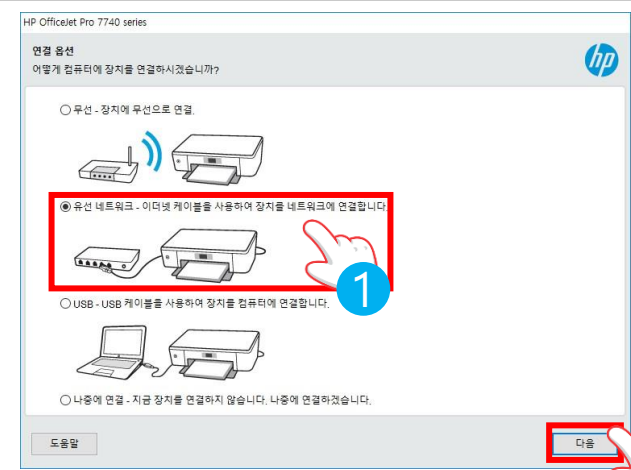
HP OfficeJet Pro 7740 series

연결 옵션
어떻게 컴퓨터에 장치를 연결하시겠습니까?

hp

○ 무선 - 장치에 무선으로 연결.

◉ 유선 네트워크 - 이더넷 케이블을 사용하여 장치를 네트워크에 연결합니다.

1

○ USB - USB 케이블을 사용하여 장치를 컴퓨터에 연결합니다.

○ 나중에 연결 - 지금 장치를 연결하지 않습니다. 나중에 연결하겠습니다.

도움말

다음